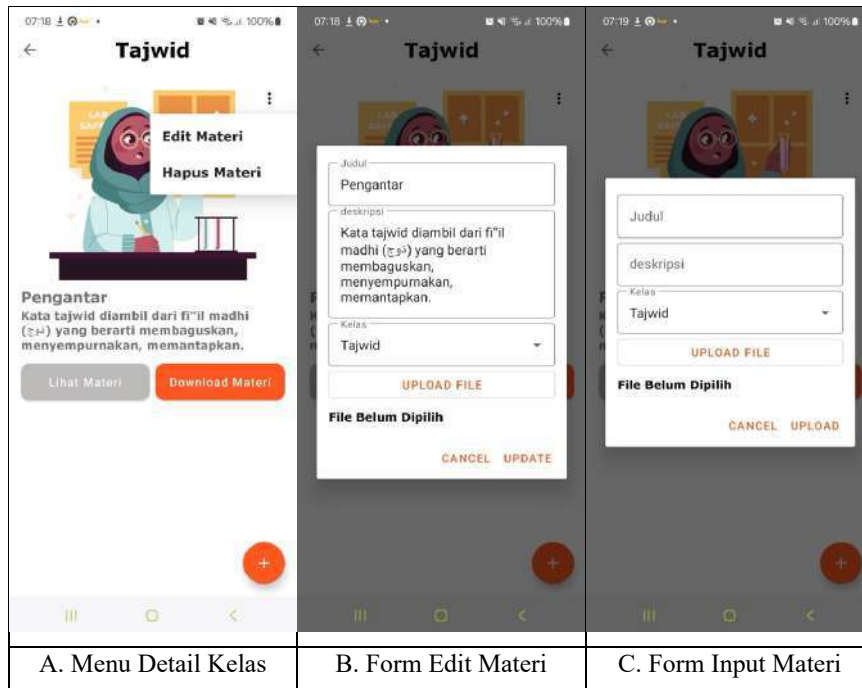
07:18 100%

Tajwid

Edit Materi

Hapus Materi

Pengantar

Kata tajwid diambil dari fi"il madhi (جود) yang berarti membaguskan, menyempurnakan, memantapkan.

Lihat Materi

Download Materi

+

07:18 100%

Tajwid

Judul

Pengantar

deskripsi

Kata tajwid diambil dari fi"il madhi (جود) yang berarti membaguskan, menyempurnakan, memantapkan.

Kelas

Tajwid

UPLOAD FILE

File Belum Dipilih

CANCEL UPDATE

07:19 100%

Tajwid

Judul

deskripsi

Kelas

Tajwid

UPLOAD FILE

File Belum Dipilih

CANCEL UPLOAD

| A. Menu Detail Kelas | B. Form Edit Materi | C. Form Input Materi |
|---|---|---|